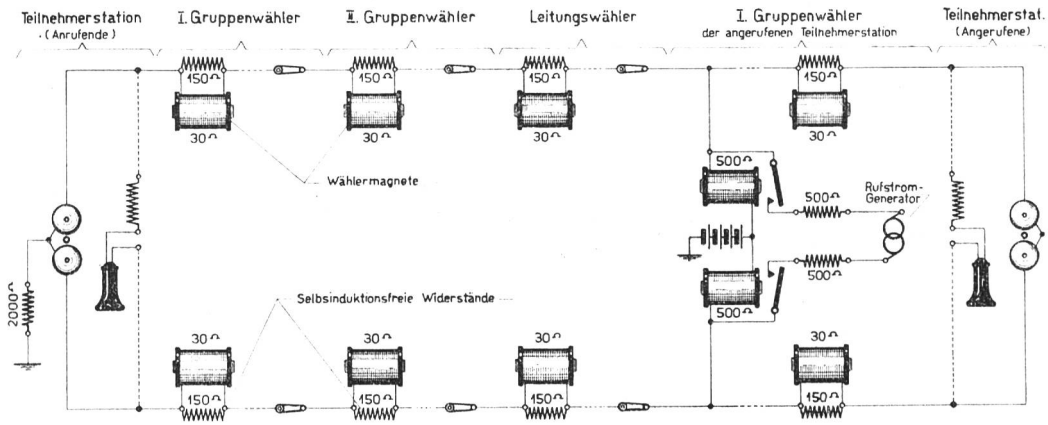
Teilnehmerstation
(Anrufende)

I. Gruppenwähler

II. Gruppenwähler

Leitungswähler

I. Gruppenwähler
der angerufenen Teilnehmerstation

Teilnehmerstat.
(Angerufene)

150Ω

150Ω

150Ω

150Ω

30Ω

30Ω

30Ω

30Ω

Wählermagnete

500Ω

500Ω

Rufstrom-
Generator

500Ω

500Ω

2000Ω

Selbsinduktionsfreie Widerstände

30Ω

30Ω

30Ω

30Ω

150Ω

150Ω

150Ω

150Ω